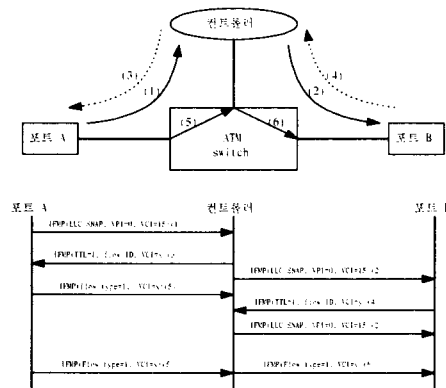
컨트롤러

(3)

(1)

(4)

(2)

포트 A

(5)

(6)

ATM switch

포트 B

포트 A

컨트롤러

포트 B

IFMP(LLC SNAP, VPI=0, VCI=15) (1)

IFMP(TTL=1, flow ID, VCI=x) (2)

IFMP(LLC SNAP, VPI=0, VCI=15) (2)

IFMP(flow type=1, VCI=x) (5)

IFMP(TTL=1, flow ID, VCI=y) (4)

IFMP(LLC SNAP, VPI=0, VCI=15) (2)

IFMP(flow type=1, VCI=x) (5)

IFMP(flow type=1, VCI=y) (6)